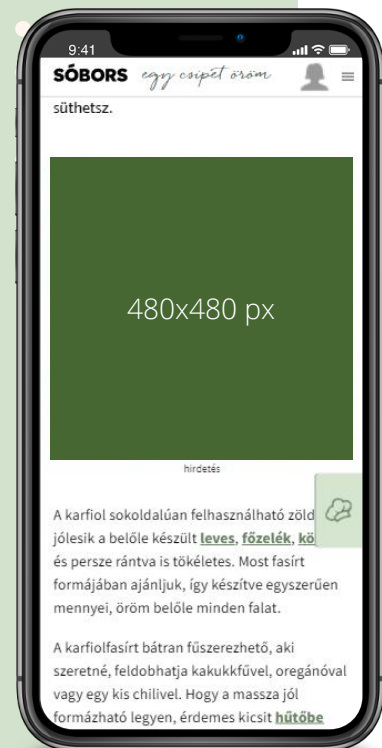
9:41

SÓBORS egy csipet öröm

süthetsz.

480x480 px

hirdetés

A karfiol sokoldalúan felhasználható zöld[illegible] jólesik a belőle készült leves, főzelék, kö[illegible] és persze rántva is tökéletes. Most fasírt formájában ajánljuk, így készítve egyszerűen mennyei, öröm belőle minden falat.

A karfiolfasírt bátran fűszerezhető, aki szeretné, feldobhatja kakukkfűvel, oregánóval vagy egy kis chilivel. Hogy a massza jól formázható legyen, érdemes kicsit hűtőbe